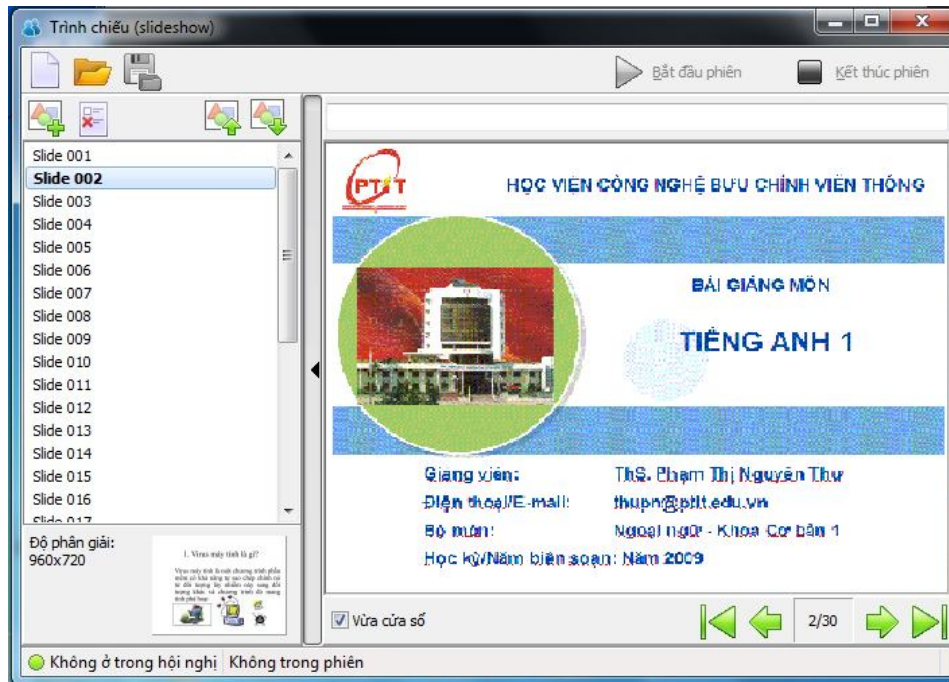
Trình chiếu (slideshow)

Bắt đầu phiên
Kết thúc phiên

Slide 001
Slide 002
Slide 003
Slide 004
Slide 005
Slide 006
Slide 007
Slide 008
Slide 009
Slide 010
Slide 011
Slide 012
Slide 013
Slide 014
Slide 015
Slide 016
Slide 017

Độ phân giải:
960x720

1. Vì sao máy tính là gì?

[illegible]

PTIT

HỌC VIỆN CÔNG NGHỆ BƯU CHÍNH VIỄN THÔNG

BÀI GIẢNG MÔN

TIẾNG ANH 1

Giảng viên: ThS. Phạm Thị Nguyên Thư
Điện thoại/E-mail: thupn@ptit.edu.vn
Bộ môn: Ngoại ngữ - Khoa Cơ bản 1
Học kỳ/Năm biên soạn: Năm 2009

Vừa cửa sổ

2/30

Không ở trong hội nghị
Không trong phiên